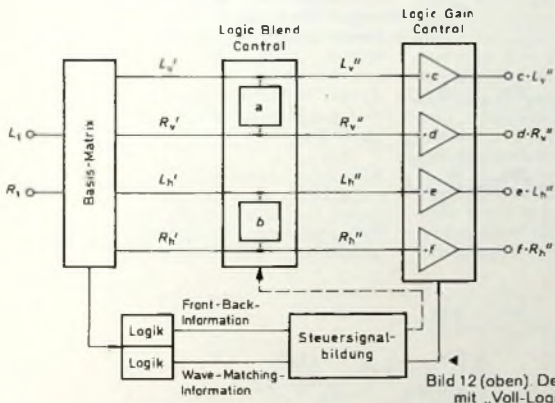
Logic Blend Control

Logic Gain Control

$L_1$

$R_1$

Basis-Matrix

$L_v'$

$R_v'$

$L_h'$

$R_h'$

a

b

$L_v''$

$R_v''$

$L_h''$

$R_h''$

$\cdot c$

$\cdot d$

$\cdot e$

$\cdot f$

$c \cdot L_v''$

$d \cdot R_v''$

$e \cdot L_h''$

$f \cdot R_h''$

Logik

Logik

Front-Back-Information

Wave-Matching-Information

Steuersignalbildung

Bild 12 (oben). De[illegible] mit „Voll-Logi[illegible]